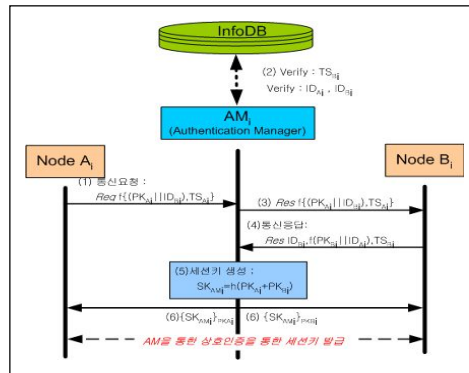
InfoDB

(2) Verify : $TS_{Bij}$

Verify : $ID_{Aj}$ , $ID_{Bij}$

$AM_j$
(Authentication Manager)

Node $A_i$

Node $B_i$

(1) 통신요청 :
$Req$ f{($PK_{Aj}$||$ID_{Bij}$),$TS_{Aj}$}

(3) $Res$ f{($PK_{Aj}$||$ID_{Bij}$),$TS_{Aj}$}

(4)통신응답:
$Res$ $ID_{Bij}$, f{($PK_{Bij}$||$ID_{Aj}$),$TS_{Bj}$}

(5)세션키 생성 :
$SK_{AMj}$=h($PK_{Aj}$+$PK_{Bij}$)

(6) {$SK_{AMj}$}$_{PKAj}$

(6) {$SK_{AMj}$}$_{PKBij}$

AM을 통한 상호인증을 통한 세션키 발급